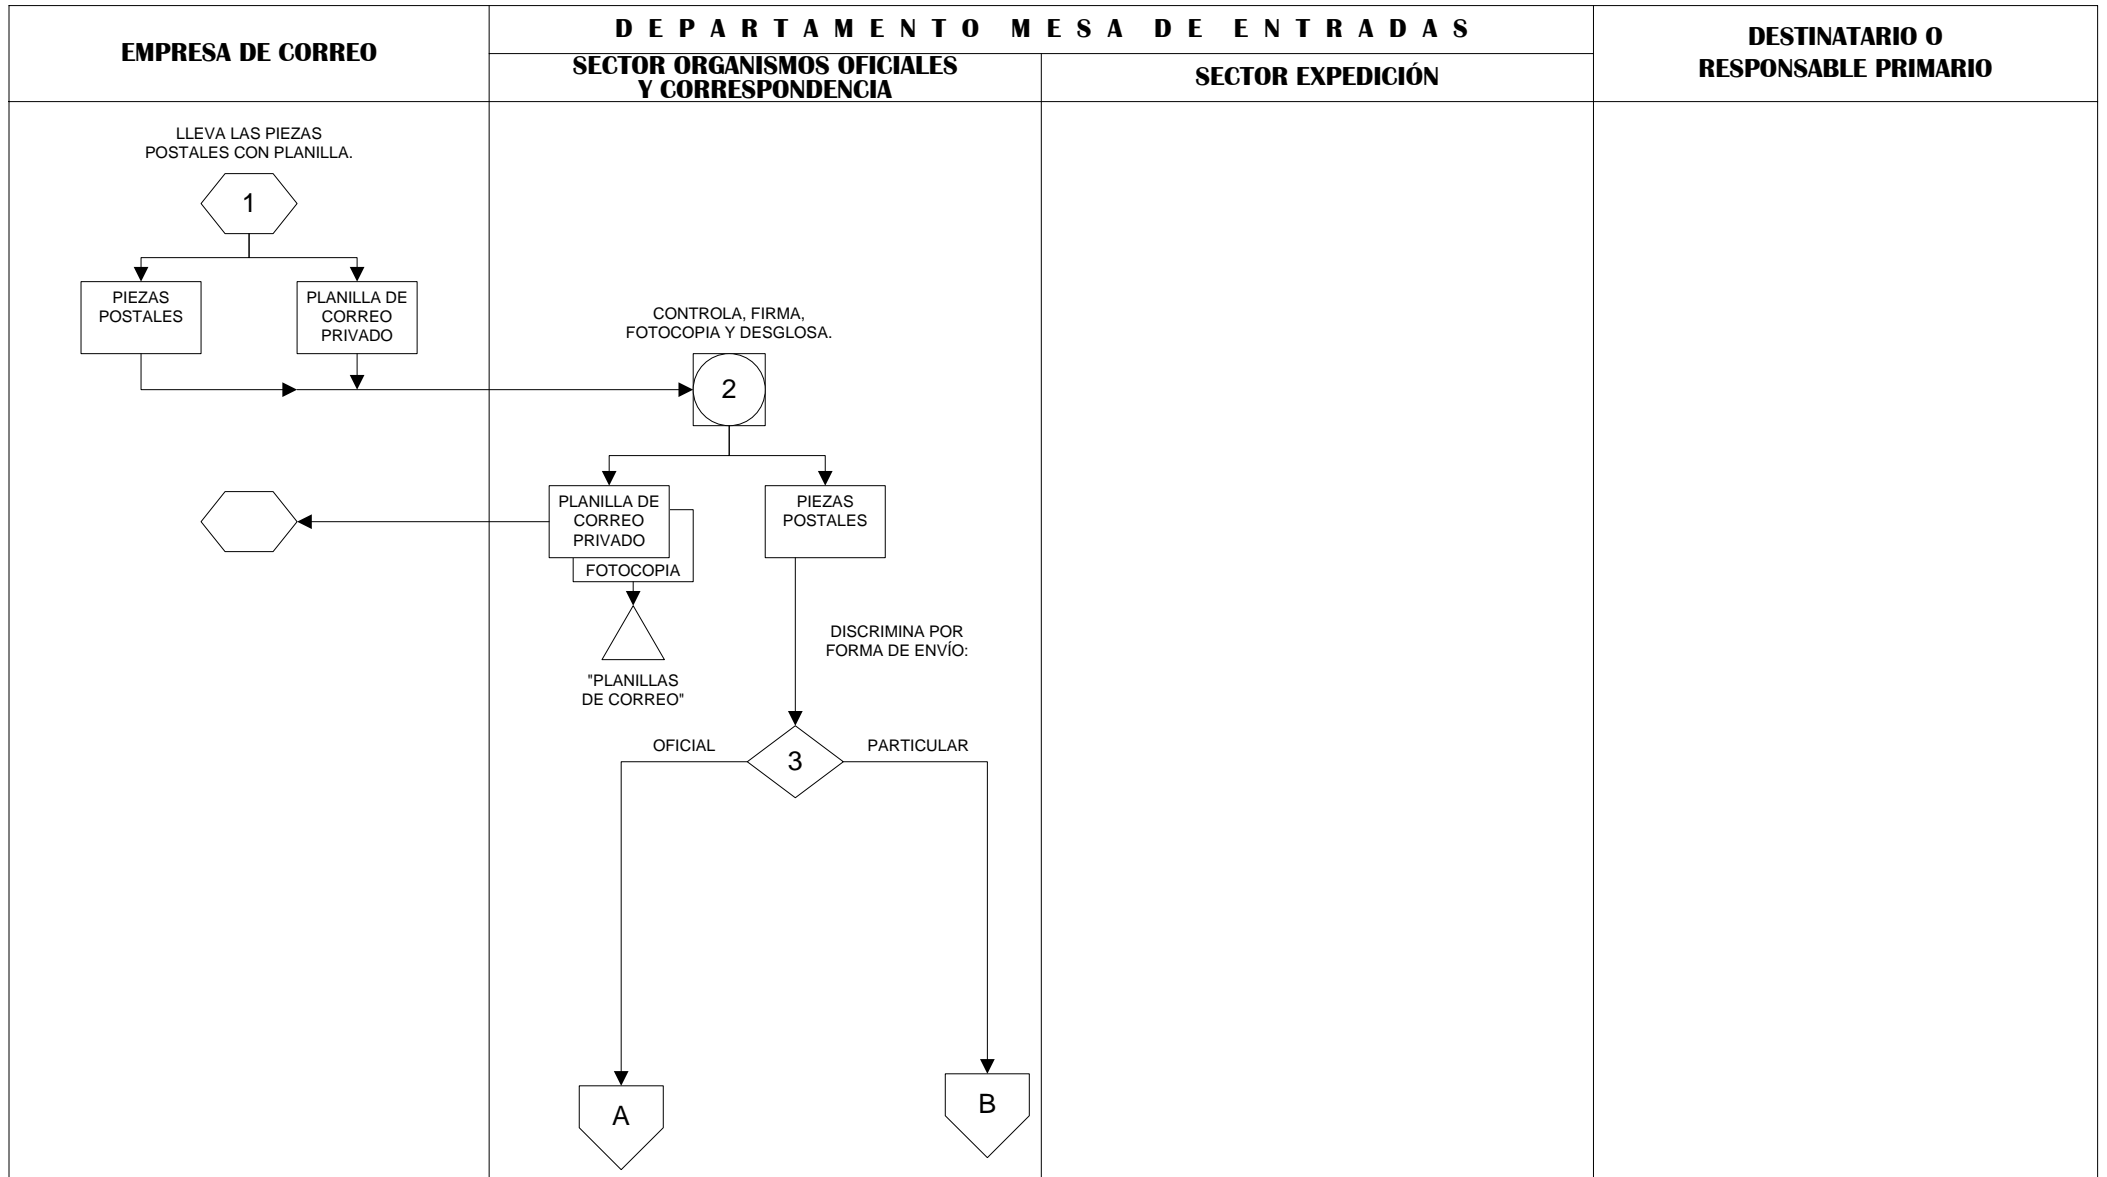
EMPRESA DE CORREO

DEPARTAMENTO MESA DE ENTRADAS

SECTOR ORGANISMOS OFICIALES Y CORRESPONDENCIA

SECTOR EXPEDICIÓN

DESTINATARIO O RESPONSABLE PRIMARIO

LLEVA LAS PIEZAS POSTALES CON PLANILLA.

1

PIEZAS POSTALES

PLANILLA DE CORREO PRIVADO

CONTROLA, FIRMA, FOTOCOPIA Y DESGLOSA.

2

PLANILLA DE CORREO PRIVADO

FOTOCOPIA

PIEZAS POSTALES

"PLANILLAS DE CORREO"

DISCRIMINA POR FORMA DE ENVÍO:

OFICIAL

3

PARTICULAR

A

B